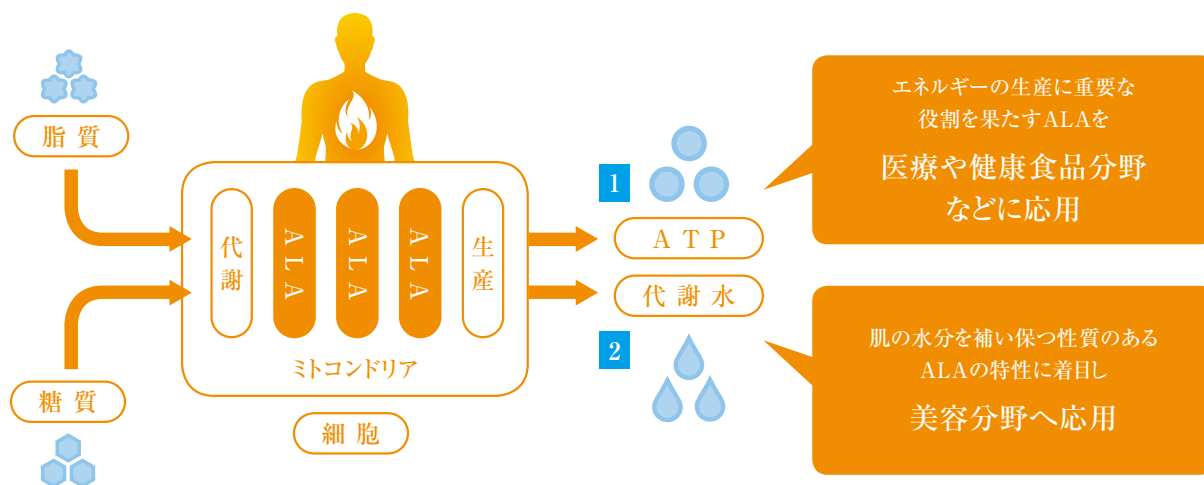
脂質

糖質

代謝

ALA

ALA

ALA

生産

ミトコンドリア

細胞

1

ATP

代謝水

2

エネルギーの生産に重要な役割を果たすALAを

医療や健康食品分野などに応用

肌の水分を補い保つ性質のあるALAの特性に着目し

美容分野へ応用